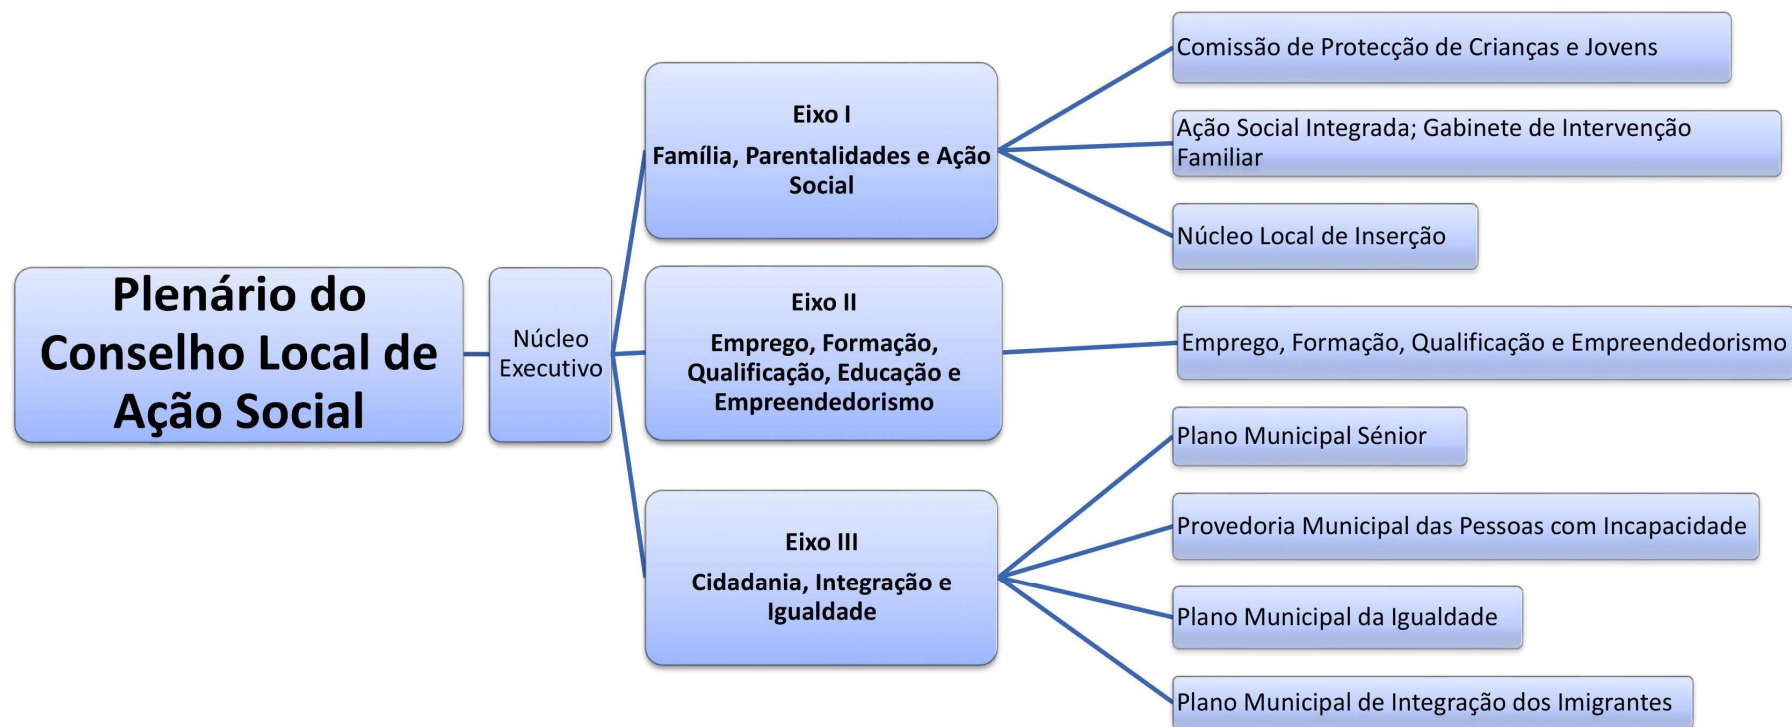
Plenário do Conselho Local de Ação Social

Núcleo Executivo

Eixo I

Família, Parentalidades e Ação Social

Comissão de Protecção de Crianças e Jovens

Ação Social Integrada; Gabinete de Intervenção Familiar

Núcleo Local de Inserção

Eixo II

Emprego, Formação, Qualificação, Educação e Empreendedorismo

Emprego, Formação, Qualificação e Empreendedorismo

Eixo III

Cidadania, Integração e Igualdade

Plano Municipal Sénior

Provedoria Municipal das Pessoas com Incapacidade

Plano Municipal da Igualdade

Plano Municipal de Integração dos Imigrantes